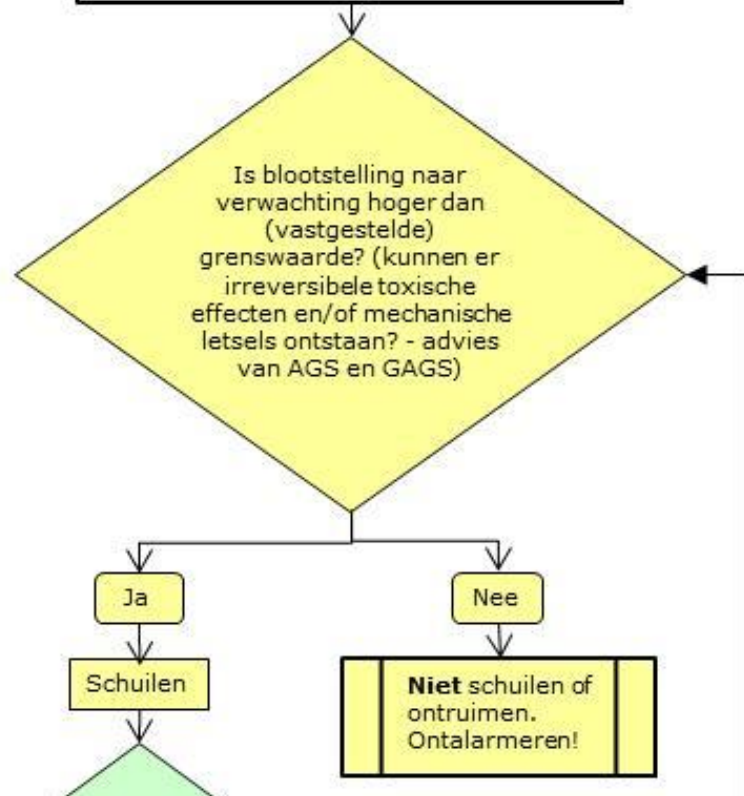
Is blootstelling naar verwachting hoger dan (vastgestelde) grenswaarde? (kunnen er irreversibele toxische effecten en/of mechanische letsels ontstaan? - advies van AGS en GAGS)

Ja

Nee

Schuilen

**Niet** schuilen of ontruimen. Ontalarmeren!